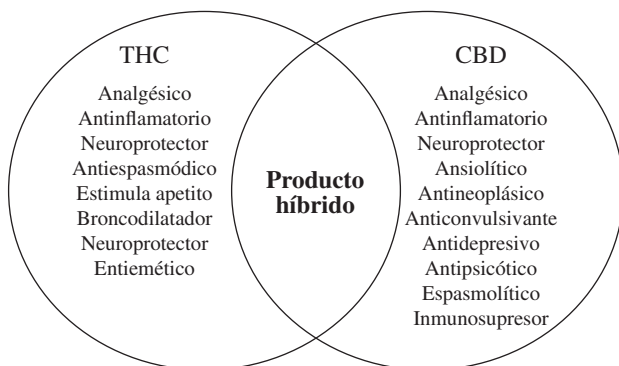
THC

Analgésico
Antinflamatorio
Neuroprotector
Antiespasmódico
Estimula apetito
Broncodilatador
Neuroprotector
Entiemético

Producto híbrido

CBD

Analgésico
Antinflamatorio
Neuroprotector
Ansiolítico
Antineoplásico
Anticonvulsivante
Antidepresivo
Antipsicótico
Espasmolítico
Inmunosupresor